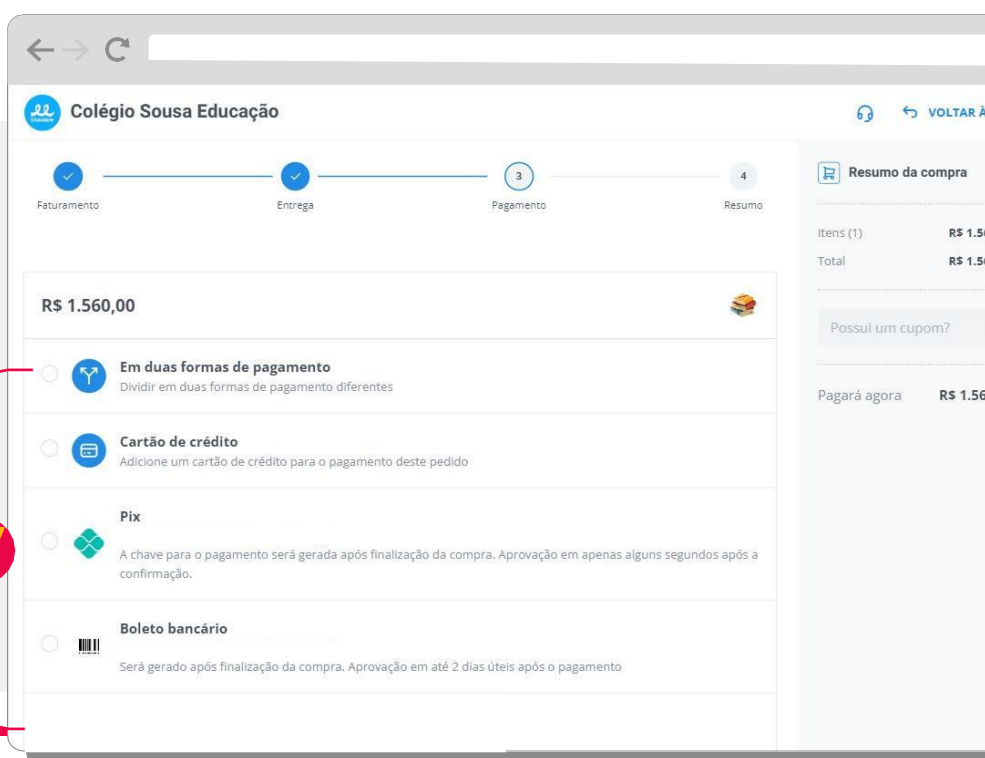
Colégio Sousa Educação

VOLTAR À

Faturamento

Entrega

3
Pagamento

4
Resumo

R$ 1.560,00

Em duas formas de pagamento
Dividir em duas formas de pagamento diferentes

Cartão de crédito
Adicione um cartão de crédito para o pagamento deste pedido

Pix
A chave para o pagamento será gerada após finalização da compra. Aprovação em apenas alguns segundos após a confirmação.

Boleto bancário
Será gerado após finalização da compra. Aprovação em até 2 dias úteis após o pagamento

Resumo da compra

Itens (1) R$ 1.5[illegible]
Total R$ 1.5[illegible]

Possui um cupom?

Pagará agora R$ 1.56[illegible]